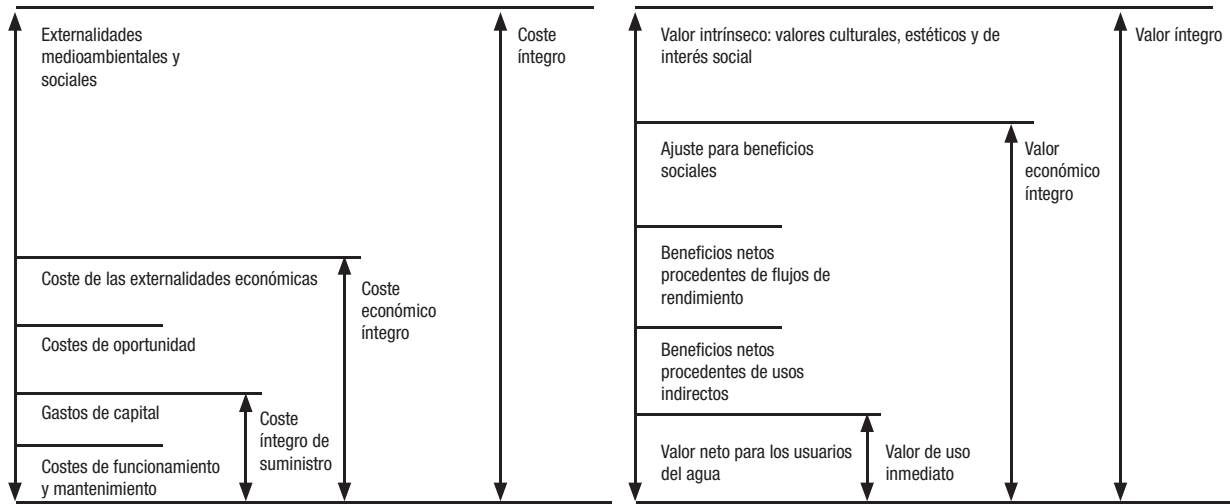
Externalidades medioambientales y sociales

Coste de las externalidades económicas

Costes de oportunidad

Gastos de capital

Costes de funcionamiento y mantenimiento

Coste íntegro de suministro

Coste económico íntegro

Coste íntegro

Valor intrínseco: valores culturales, estéticos y de interés social

Ajuste para beneficios sociales

Beneficios netos procedentes de flujos de rendimiento

Beneficios netos procedentes de usos indirectos

Valor neto para los usuarios del agua

Valor de uso inmediato

Valor económico íntegro

Valor íntegro